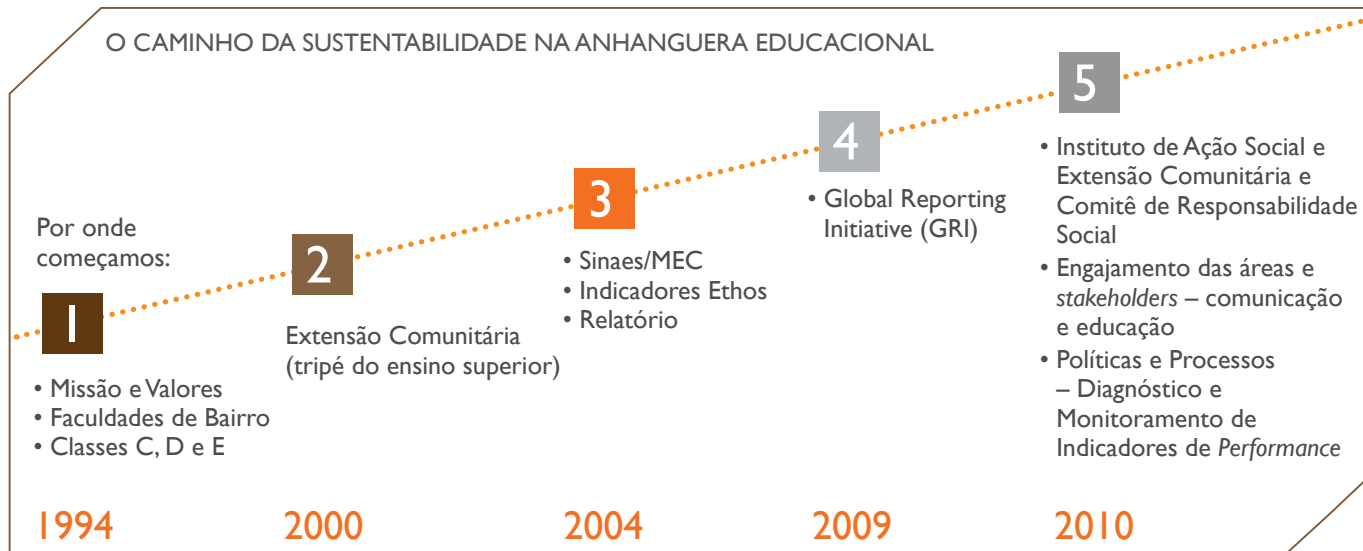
O CAMINHO DA SUSTENTABILIDADE NA ANHANGUERA EDUCACIONAL

Por onde começamos:

1

• Missão e Valores
• Faculdades de Bairro
• Classes C, D e E

1994

2

Extensão Comunitária (tripé do ensino superior)

2000

3

• Sinaes/MEC
• Indicadores Ethos
• Relatório

2004

4

• Global Reporting Initiative (GRI)

2009

5

• Instituto de Ação Social e Extensão Comunitária e Comitê de Responsabilidade Social
• Engajamento das áreas e *stakeholders* – comunicação e educação
• Políticas e Processos – Diagnóstico e Monitoramento de Indicadores de *Performance*

2010